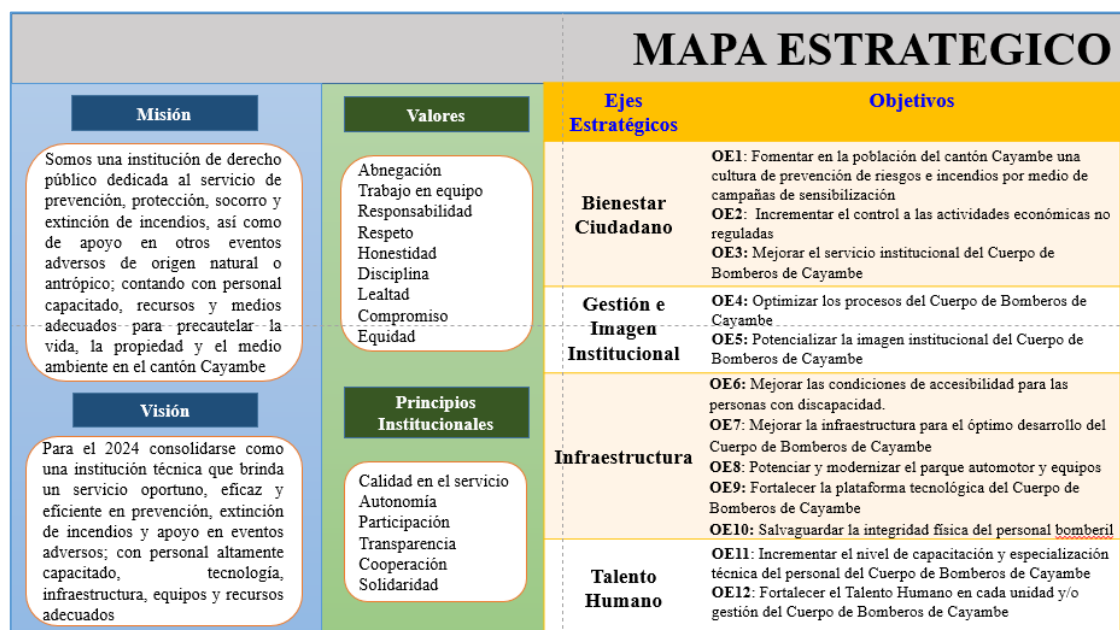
MAPA ESTRATEGICO

Misión

Somos una institución de derecho público dedicada al servicio de prevención, protección, socorro y extinción de incendios, así como de apoyo en otros eventos adversos de origen natural o antrópico; contando con personal capacitado, recursos y medios adecuados para precautelar la vida, la propiedad y el medio ambiente en el cantón Cayambe

Visión

Para el 2024 consolidarse como una institución técnica que brinda un servicio oportuno, eficaz y eficiente en prevención, extinción de incendios y apoyo en eventos adversos; con personal altamente capacitado, tecnología, infraestructura, equipos y recursos adecuados

Valores

Abnegación
Trabajo en equipo
Responsabilidad
Respeto
Honestidad
Disciplina
Lealtad
Compromiso
Equidad

Principios Institucionales

Calidad en el servicio
Autonomía
Participación
Transparencia
Cooperación
Solidaridad

| Ejes Estratégicos | Objetivos |
|---|---|
| Bienestar Ciudadano | **OE1**: Fomentar en la población del cantón Cayambe una cultura de prevención de riesgos e incendios por medio de campañas de sensibilización **OE2**: Incrementar el control a las actividades económicas no reguladas **OE3**: Mejorar el servicio institucional del Cuerpo de Bomberos de Cayambe |
| Gestión e Imagen Institucional | **OE4**: Optimizar los procesos del Cuerpo de Bomberos de Cayambe **OE5**: Potencializar la imagen institucional del Cuerpo de Bomberos de Cayambe |
| Infraestructura | **OE6**: Mejorar las condiciones de accesibilidad para las personas con discapacidad. **OE7**: Mejorar la infraestructura para el óptimo desarrollo del Cuerpo de Bomberos de Cayambe **OE8**: Potenciar y modernizar el parque automotor y equipos **OE9**: Fortalecer la plataforma tecnológica del Cuerpo de Bomberos de Cayambe **OE10**: Salvaguardar la integridad física del personal bomberil |
| Talento Humano | **OE11**: Incrementar el nivel de capacitación y especialización técnica del personal del Cuerpo de Bomberos de Cayambe **OE12**: Fortalecer el Talento Humano en cada unidad y/o gestión del Cuerpo de Bomberos de Cayambe |